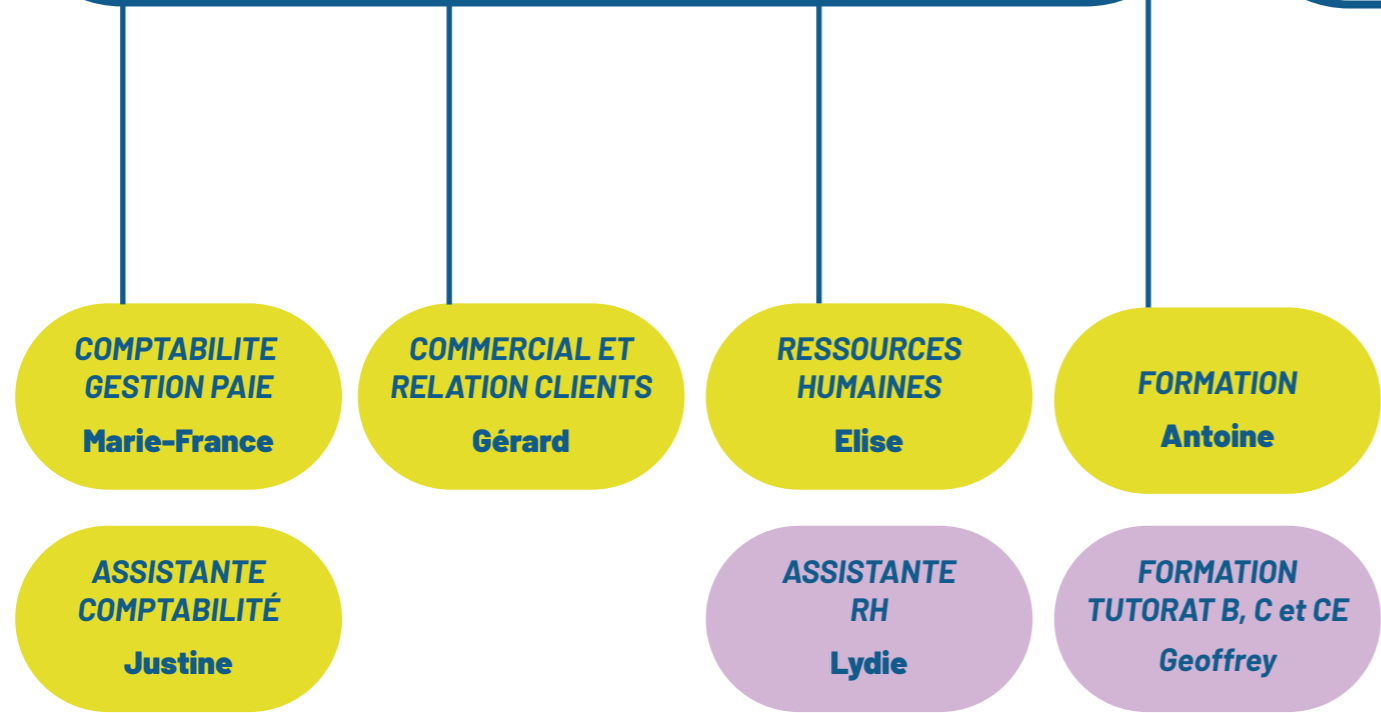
COMPTABILITE GESTION PAIE
Marie-France

COMMERCIAL ET RELATION CLIENTS
Gérard

RESSOURCES HUMAINES
Elise

FORMATION
Antoine

ASSISTANTE COMPTABILITÉ
Justine

ASSISTANTE RH
Lydie

FORMATION TUTORAT B, C et CE
Geoffrey